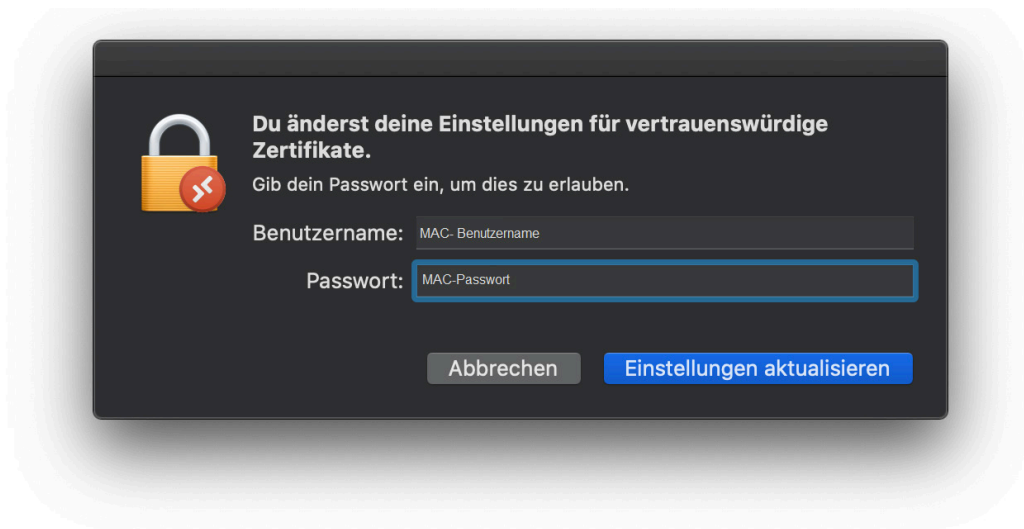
Du änderst deine Einstellungen für vertrauenswürdige Zertifikate.

Gib dein Passwort ein, um dies zu erlauben.

Benutzername: MAC- Benutzername

Passwort: MAC-Passwort

Abbrechen

Einstellungen aktualisieren